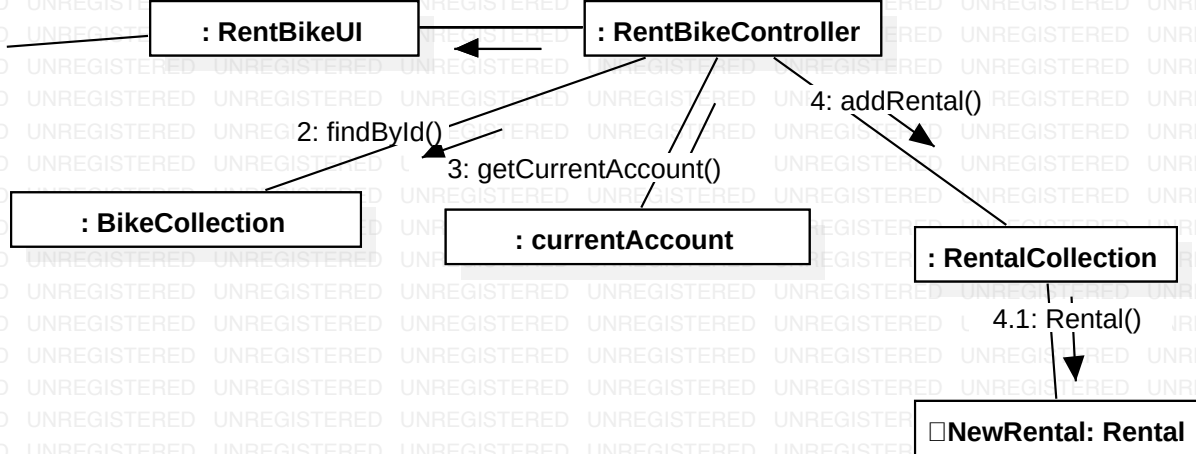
: RentBikeUI

: RentBikeController

2: findById()

3: getCurrentAccount()

4: addRental()

: BikeCollection

: currentAccount

: RentalCollection

4.1: Rental()

□NewRental: Rental

UNREGISTERED UNREGISTERED UNREGISTERED UNREGISTERED UNREGISTERED UNREGISTERED UNREGISTERED